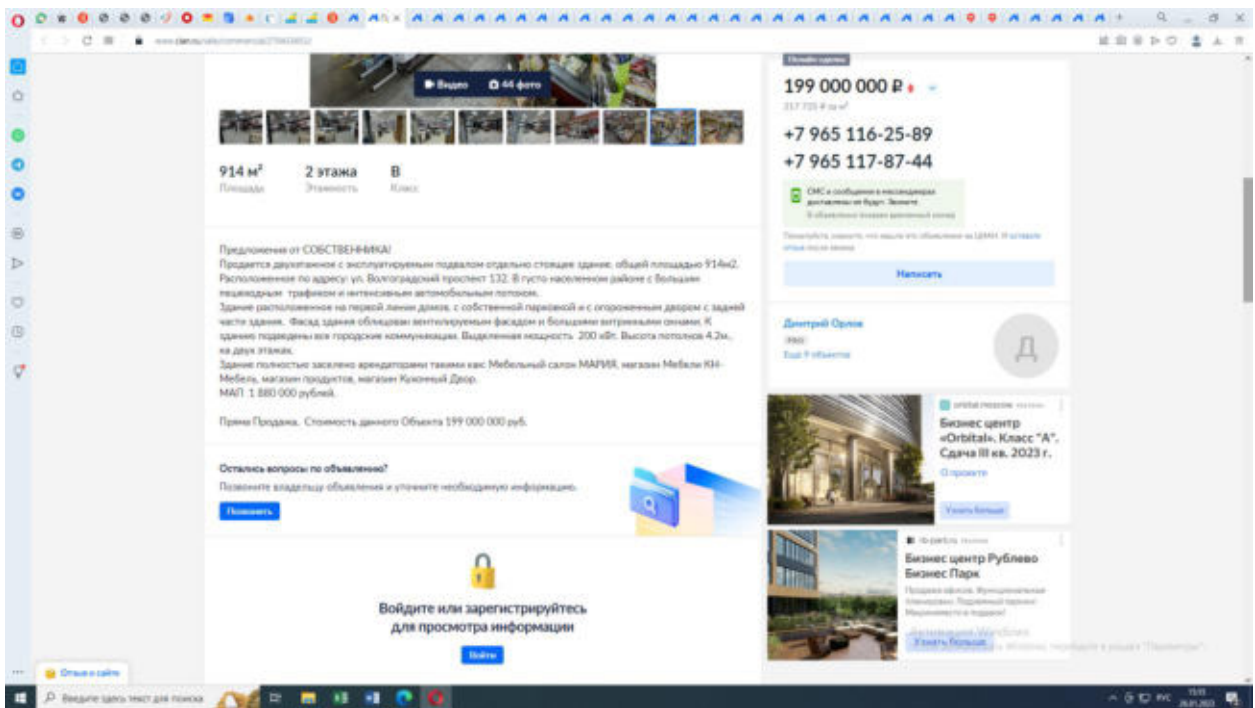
www.cian.ru/sale/commercial/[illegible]

Видео
44 фото

914 м²
Площадь

2 этажа
Этажность

B
Класс

Предложение от СОБСТВЕННИКА!
Продается двухэтажное с эксплуатируемым подвалом отдельно стоящее здание, общей площадью 914м2. Расположенное по адресу: ул. Волгоградский проспект 132. В густо населенном районе с большим пешеходным трафиком и интенсивным автомобильным потоком.
Здание расположенное на первой линии домов, с собственной парковкой и с огороженным двором с задней части здания. Фасад здания облицован вентилируемым фасадом и большими витринными окнами. К зданию подведены все городские коммуникации. Выделенная мощность 200 кВт. Высота потолков 4.2м., на двух этажах.
Здание полностью заселено арендаторами такими как: Мебельный салон МАРИЯ, магазин Мебели КН-Мебель, магазин продуктов, магазин Кухонный Двор.
МАП 1 880 000 рублей.

Прямая Продажа. Стоимость данного Объекта 199 000 000 руб.

Остались вопросы по объявлению?
Позвоните владельцу объявления и уточните необходимую информацию.
Позвонить

Войдите или зарегистрируйтесь для просмотра информации
Войти

Отзыв о сайте

Понизили цену
199 000 000 ₽
217 715 ₽ за м²
+7 965 116-25-89
+7 965 117-87-44
СМС и сообщения в мессенджеры доставлены не будут. Звоните.
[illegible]
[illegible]
Написать

Дмитрий Орлов
PRO
Ещё 9 объектов
Д

orbital-moscow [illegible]
Бизнес центр «Orbital». Класс "А". Сдача III кв. 2023 г.
О проекте
Узнать больше

rb-park.ru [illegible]
Бизнес центр Рублево Бизнес Парк
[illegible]
Узнать больше

Введите здесь текст для поиска